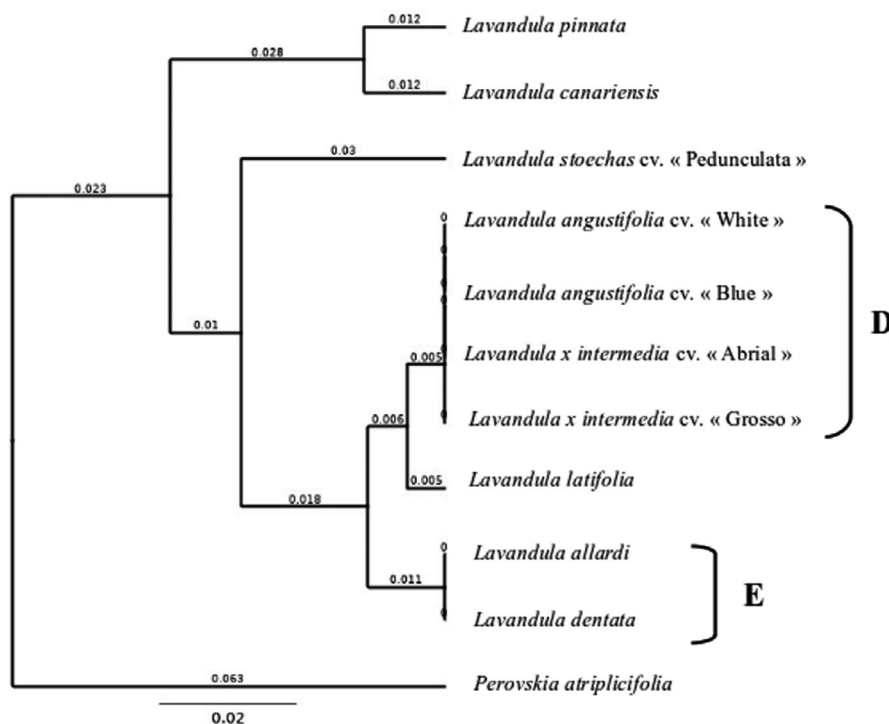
0.012
Lavandula pinnata

0.028

0.012
Lavandula canariensis

0.03
Lavandula stoechas cv. « Pedunculata »

0.023

0
Lavandula angustifolia cv. « White »

0
Lavandula angustifolia cv. « Blue »

0.01

D

0.005
Lavandula x intermedia cv. « Abrial »

0
Lavandula x intermedia cv. « Grosso »

0.006

0.005
Lavandula latifolia

0.018

0
Lavandula allardi

0.011

E

0
Lavandula dentata

0.063
Perovskia atriplicifolia

0.02